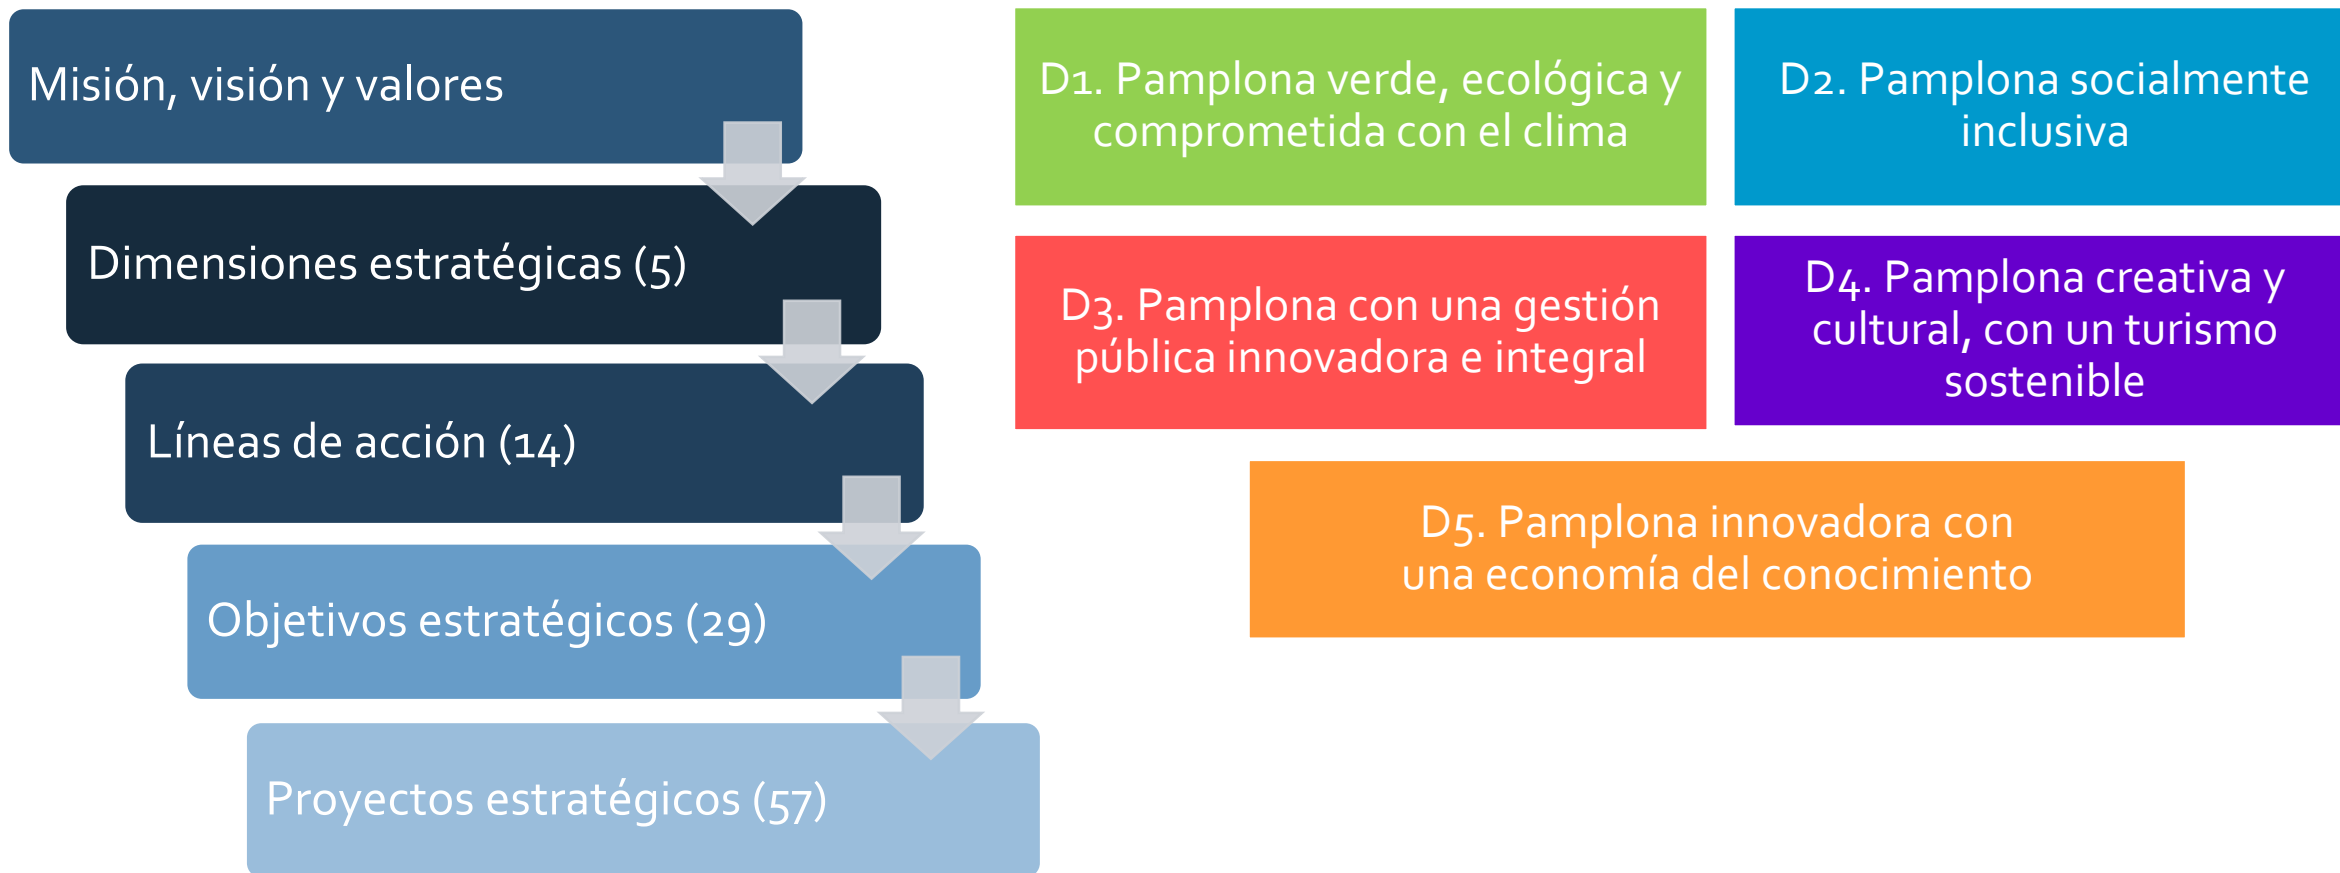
Misión, visión y valores

Dimensiones estratégicas (5)

Líneas de acción (14)

Objetivos estratégicos (29)

Proyectos estratégicos (57)

D1. Pamplona verde, ecológica y comprometida con el clima

D2. Pamplona socialmente inclusiva

D3. Pamplona con una gestión pública innovadora e integral

D4. Pamplona creativa y cultural, con un turismo sostenible

D5. Pamplona innovadora con una economía del conocimiento